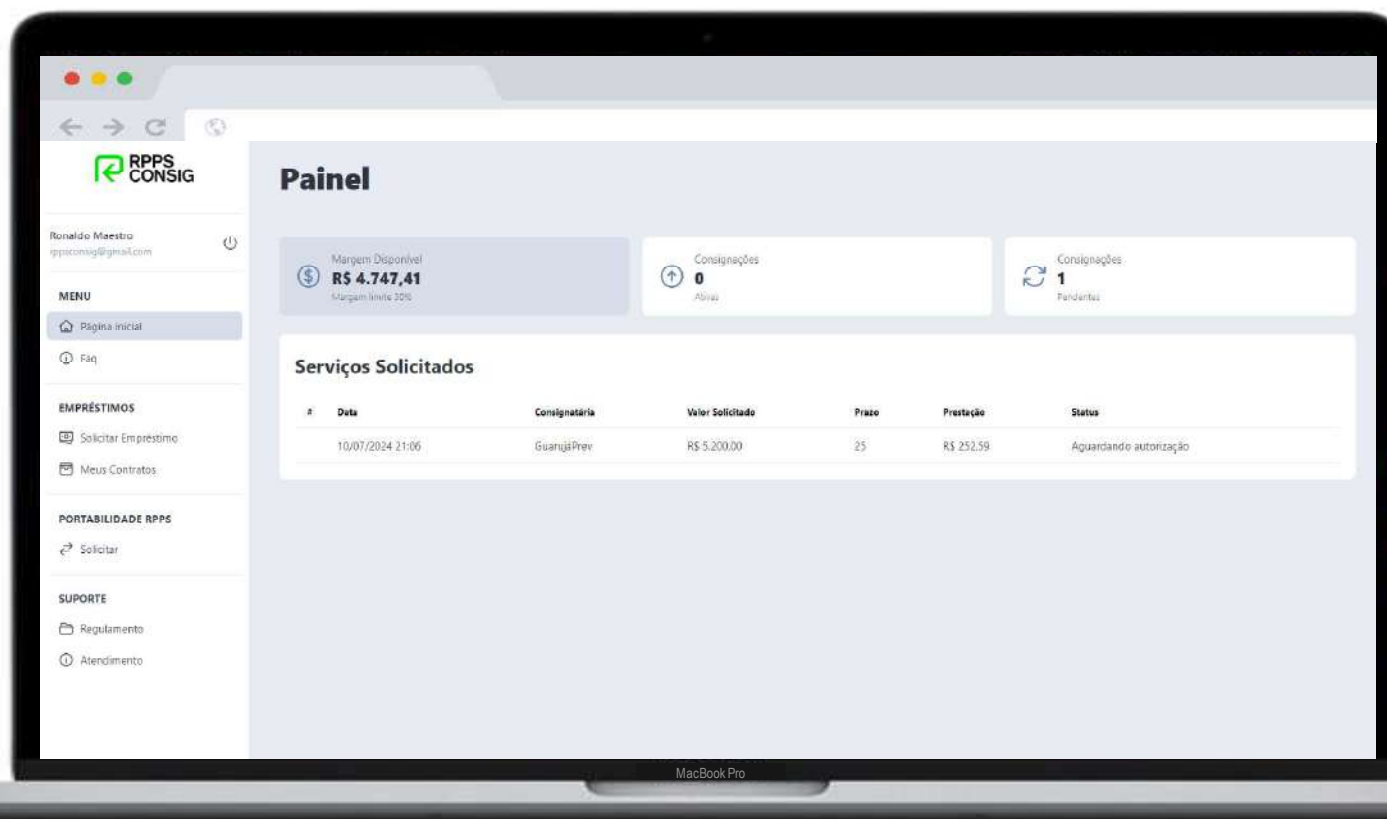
RPPS CONSIG

Ronaldo Maestro
rppsconsig@gmail.com

MENU

Página inicial

Faq

EMPRÉSTIMOS

Solicitar Empréstimo

Meus Contratos

PORTABILIDADE RPPS

Solicitar

SUPORTE

Regulamento

Atendimento

Painel

Margem Disponível
R$ 4.747,41
Margem limite 30%

Consignações
0
Ativas

Consignações
1
Pendentes

Serviços Solicitados

| # | Data | Consignatária | Valor Solicitado | Prazo | Prestação | Status |
|---|---|---|---|---|---|---|
| | 10/07/2024 21:06 | GuarujáPrev | R$ 5.200,00 | 25 | R$ 252,59 | Aguardando autorização |

MacBook Pro